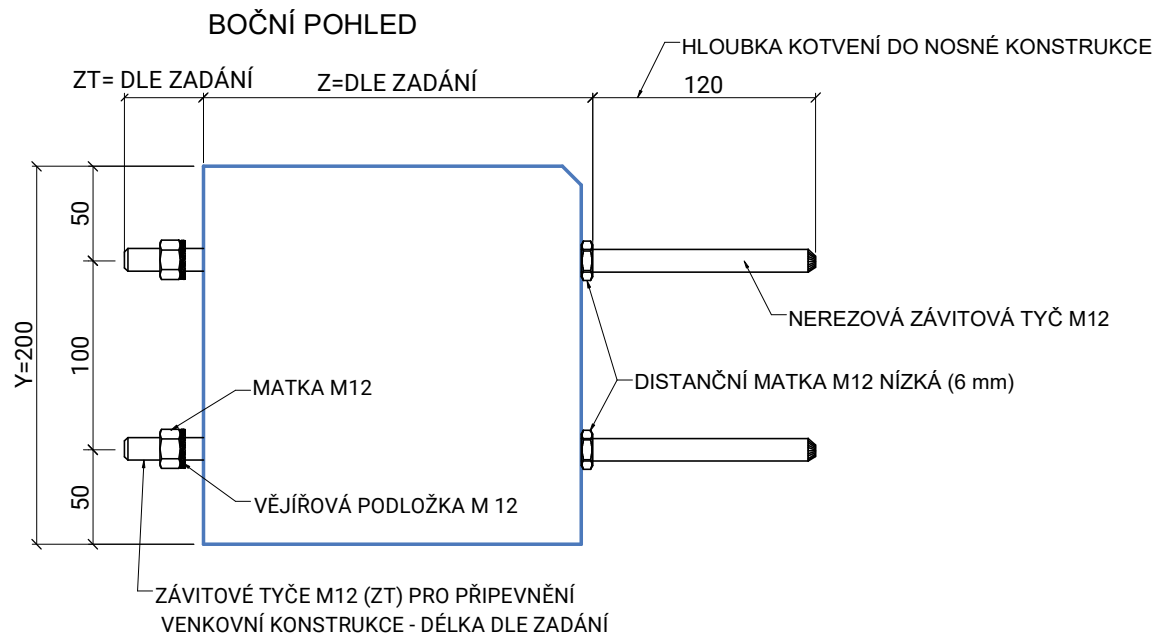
BOČNÍ POHLED

HLOUBKA KOTVENÍ DO NOSNÉ KONSTRUKCE

ZT= DLE ZADÁNÍ

Z=DLE ZADÁNÍ

120

50

Y=200

100

50

NEREZOVÁ ZÁVITOVÁ TYČ M12

MATKA M12

DISTANČNÍ MATKA M12 NÍZKÁ (6 mm)

VĚJÍŘOVÁ PODLOŽKA M 12

ZÁVITOVÉ TYČE M12 (ZT) PRO PŘIPEVNĚNÍ VENKOVNÍ KONSTRUKCE - DÉLKA DLE ZADÁNÍ